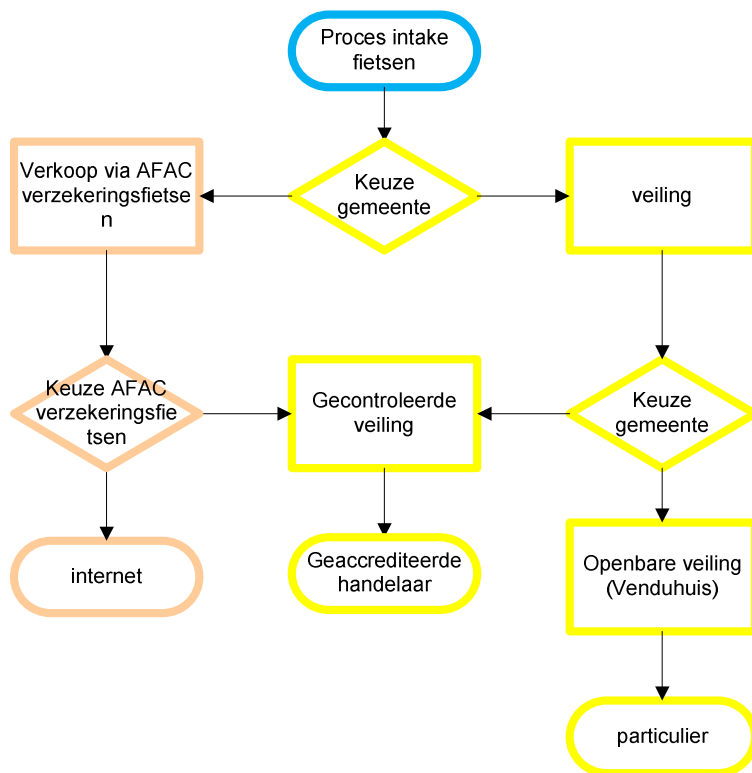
Proces intake fietsen

Verkoop via AFAC verzekeringsfietsen

Keuze gemeente

veiling

Keuze AFAC verzekeringsfietsen

Gecontroleerde veiling

Keuze gemeente

internet

Geaccrediteerde handelaar

Openbare veiling (Venduhuis)

particulier